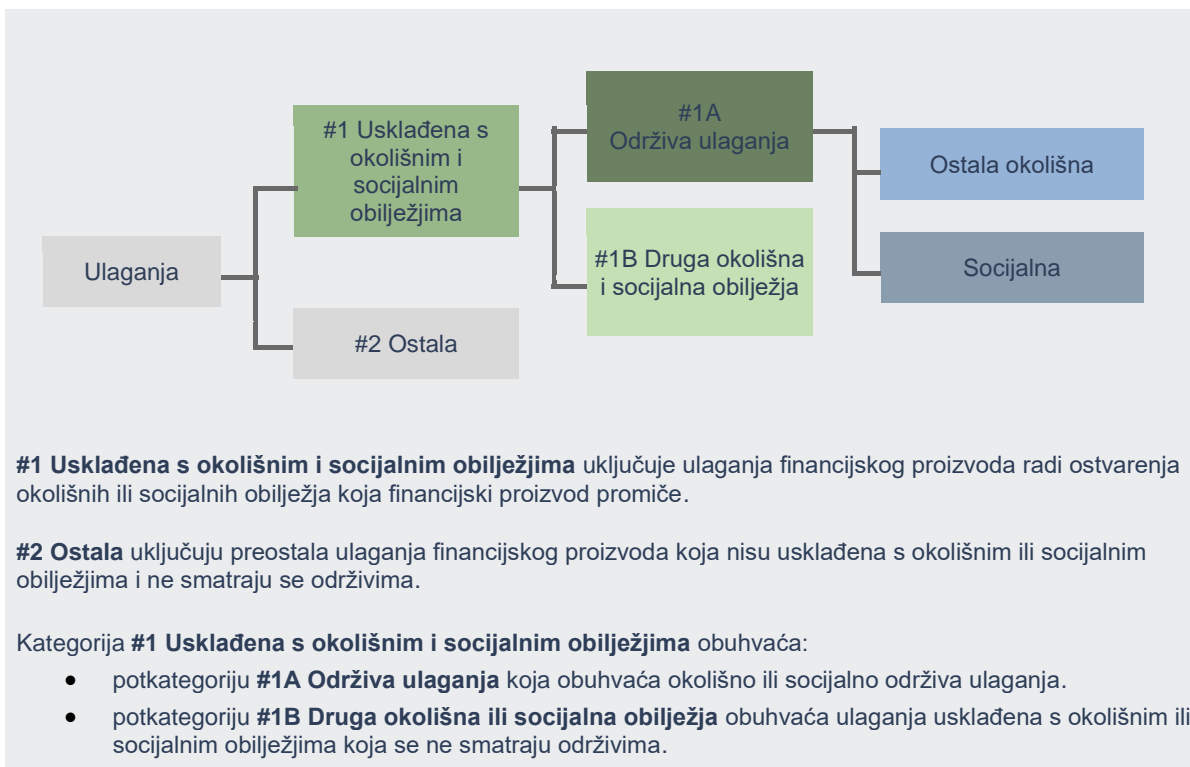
#1 Usklađena s okolišnim i socijalnim obilježjima

#1A Održiva ulaganja

Ostala okolišna

Ulaganja

#1B Druga okolišna i socijalna obilježja

Socijalna

#2 Ostala

**#1 Usklađena s okolišnim i socijalnim obilježjima** uključuje ulaganja financijskog proizvoda radi ostvarenja okolišnih ili socijalnih obilježja koja financijski proizvod promiče.

**#2 Ostala** uključuju preostala ulaganja financijskog proizvoda koja nisu usklađena s okolišnim ili socijalnim obilježjima i ne smatraju se održivima.

Kategorija **#1 Usklađena s okolišnim i socijalnim obilježjima** obuhvaća:
- potkategoriju **#1A Održiva ulaganja** koja obuhvaća okolišno ili socijalno održiva ulaganja.
- potkategoriju **#1B Druga okolišna ili socijalna obilježja** obuhvaća ulaganja usklađena s okolišnim ili socijalnim obilježjima koja se ne smatraju održivima.